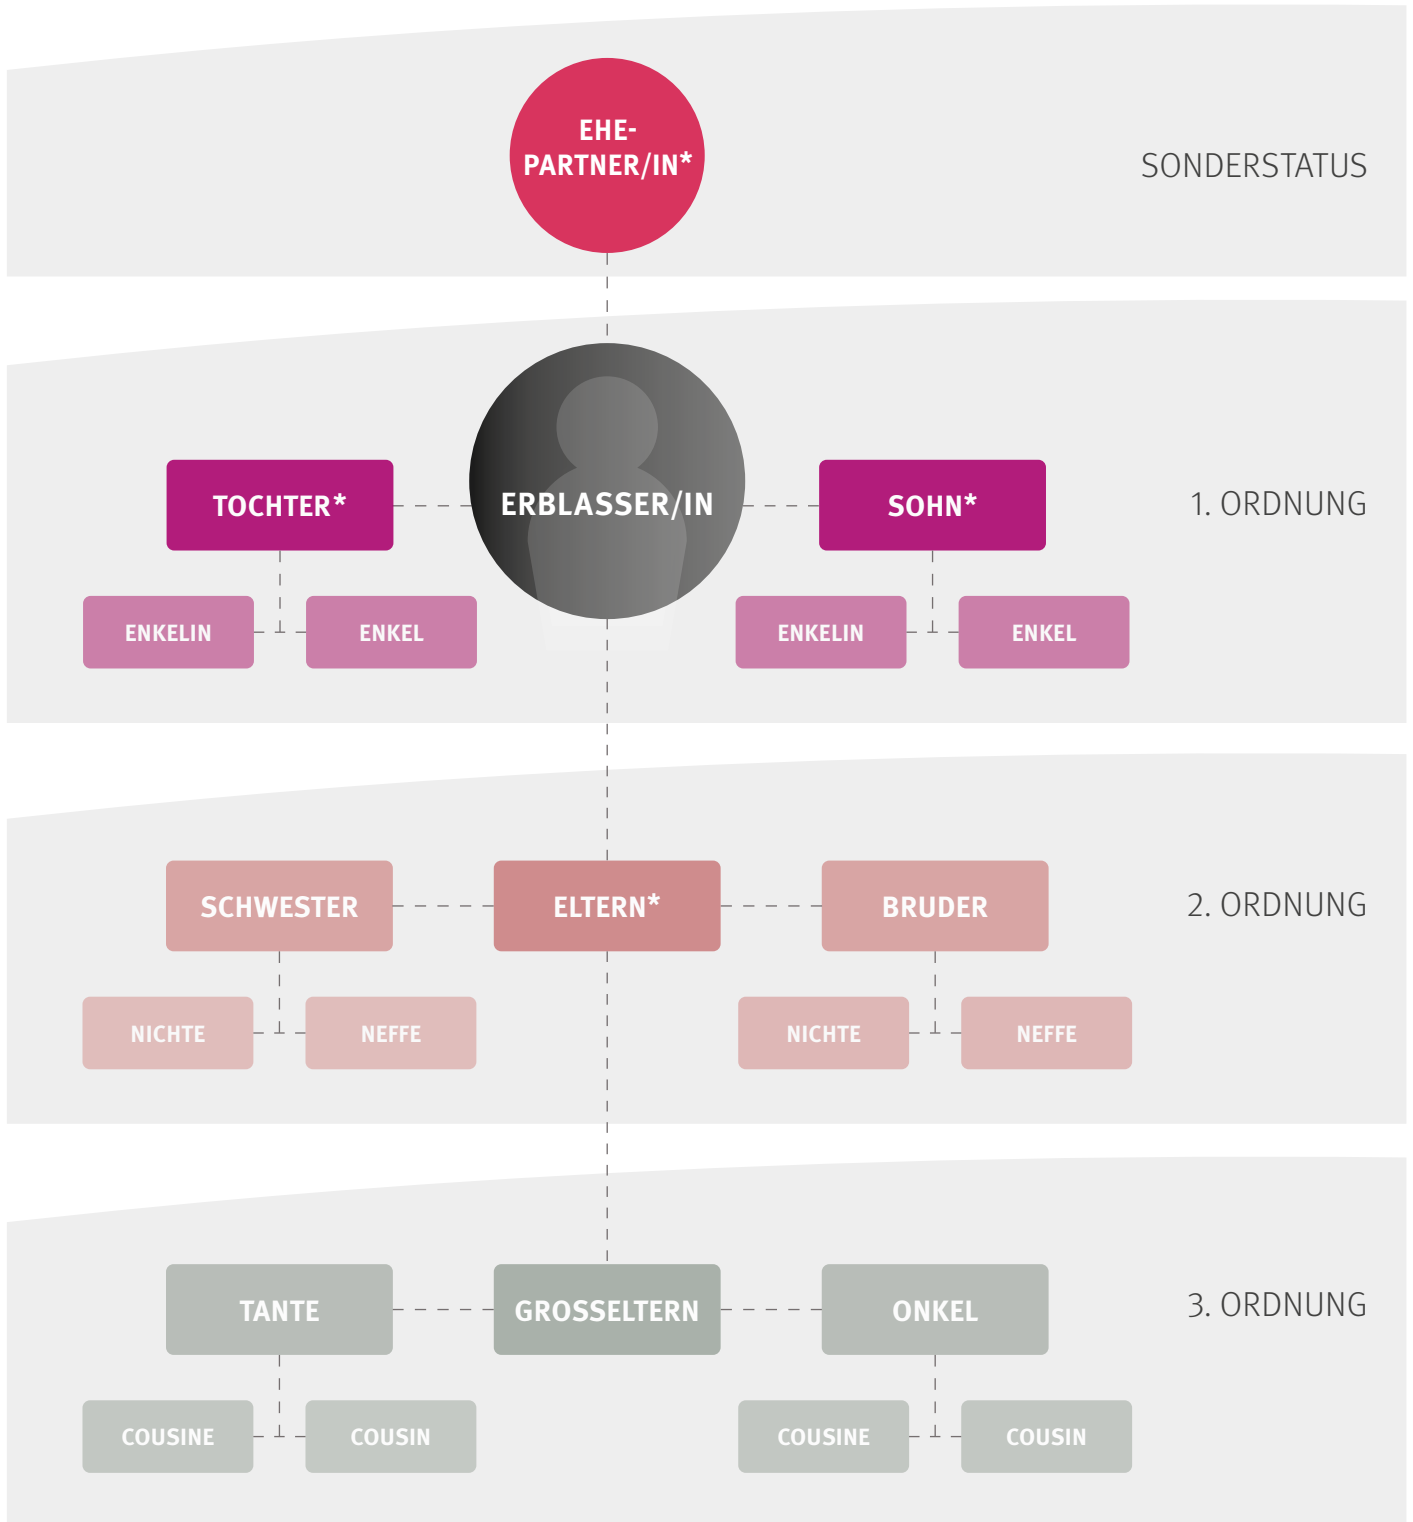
EHEPARTNER/IN*

SONDERSTATUS

TOCHTER*

ERBLASSER/IN

SOHN*

1. ORDNUNG

ENKELIN

ENKEL

ENKELIN

ENKEL

SCHWESTER

ELTERN*

BRUDER

2. ORDNUNG

NICHTE

NEFFE

NICHTE

NEFFE

TANTE

GROSSELTERN

ONKEL

3. ORDNUNG

COUSINE

COUSIN

COUSINE

COUSIN